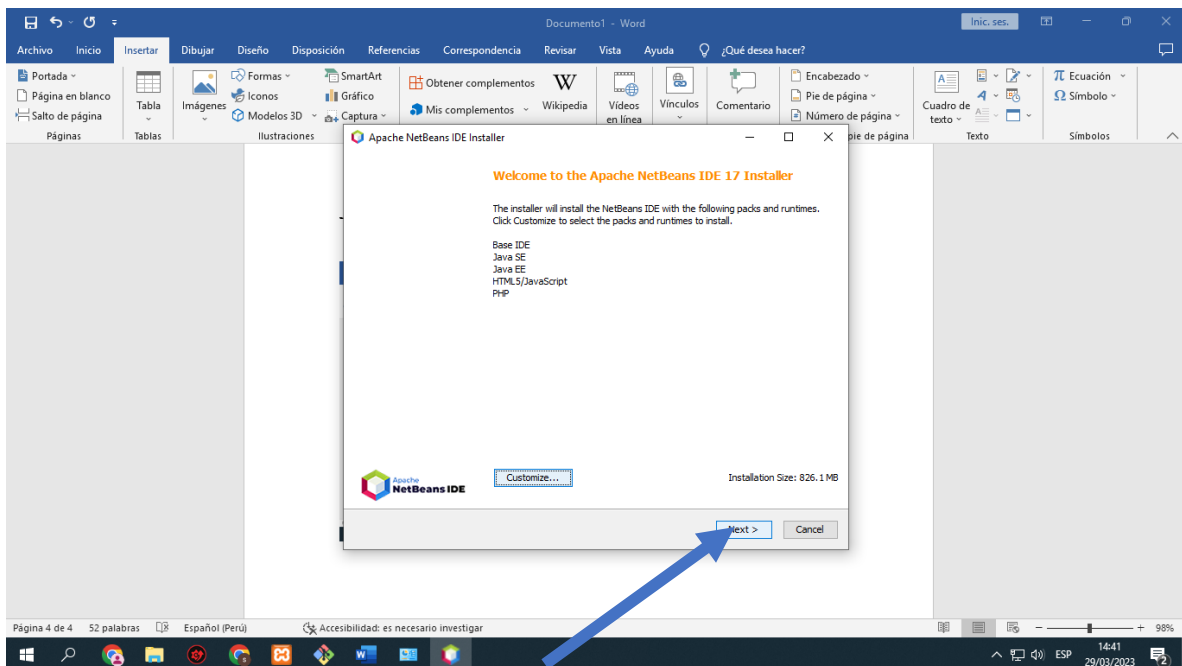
Documento1 - Word

Inic. ses.

Archivo Inicio Insertar Dibujar Diseño Disposición Referencias Correspondencia Revisar Vista Ayuda ¿Qué desea hacer?

Portada
Página en blanco
Salto de página
Páginas

Tabla
Tablas

Imágenes
Formas
Iconos
Modelos 3D
SmartArt
Gráfico
Captura
Ilustraciones

Obtener complementos
Mis complementos
Wikipedia

Vídeos en línea

Vínculos

Comentario

Encabezado
Pie de página
Número de página
pie de página

Cuadro de texto
Texto

Ecuación
Símbolo
Símbolos

Apache NetBeans IDE Installer

Welcome to the Apache NetBeans IDE 17 Installer

The installer will install the NetBeans IDE with the following packs and runtimes. Click Customize to select the packs and runtimes to install.

Base IDE
Java SE
Java EE
HTML5/JavaScript
PHP

Apache NetBeans IDE

Customize...

Installation Size: 826.1 MB

Next >
Cancel

Página 4 de 4 52 palabras Español (Perú) Accesibilidad: es necesario investigar

98%

ESP 14:41 29/03/2023